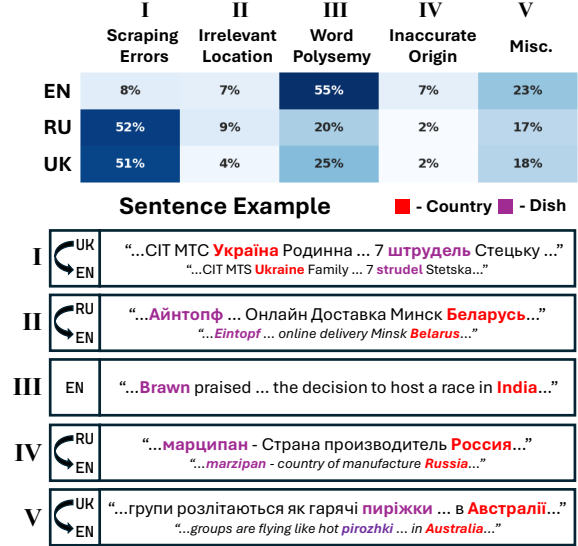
| | I Scraping Errors | II Irrelevant Location | III Word Polysemy | IV Inaccurate Origin | V Misc. |
|---|---|---|---|---|---|
| EN | 8% | 7% | 55% | 7% | 23% |
| RU | 52% | 9% | 20% | 2% | 17% |
| UK | 51% | 4% | 25% | 2% | 18% |

Sentence Example

- Country - Dish

I UK EN "...CIT МТС Україна Родинна ... 7 штрудель Стецьку ..."
"...CIT MTS Ukraine Family ... 7 strudel Stetska..."

II RU EN "...Айнтопф ... Онлайн Доставка Минск Беларусь..."
"...Eintopf ... online delivery Minsk Belarus..."

III EN "...Brawn praised ... the decision to host a race in India..."

IV RU EN "...марципан - Страна производитель Россия..."
"...marzipan - country of manufacture Russia..."

V UK EN "...групи розлітаються як гарячі пиріжки ... в Австралії..."
"...groups are flying like hot pirozhki ... in Australia..."